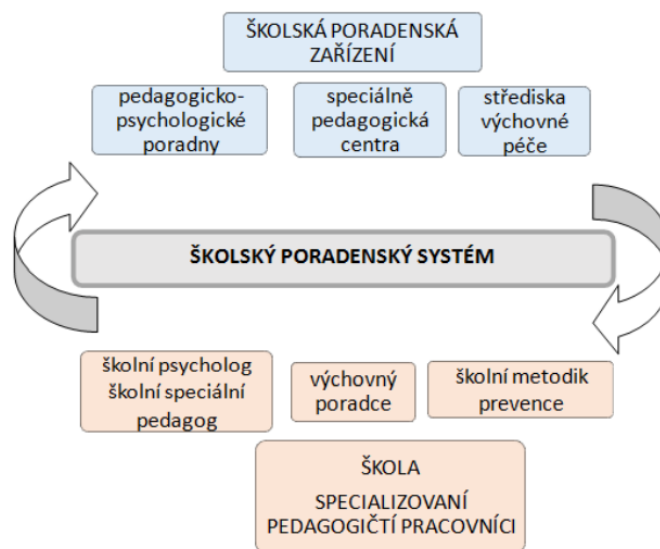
ŠKOLSKÁ PORADENSKÁ ZAŘÍZENÍ

pedagogicko-psychologické poradny

speciálně pedagogická centra

střediska výchovné péče

ŠKOLSKÝ PORADENSKÝ SYSTÉM

školní psycholog
školní speciální pedagog

výchovný poradce

školní metodik prevence

ŠKOLA

SPECIALIZOVANÍ PEDAGOGIČTÍ PRACOVNÍCI